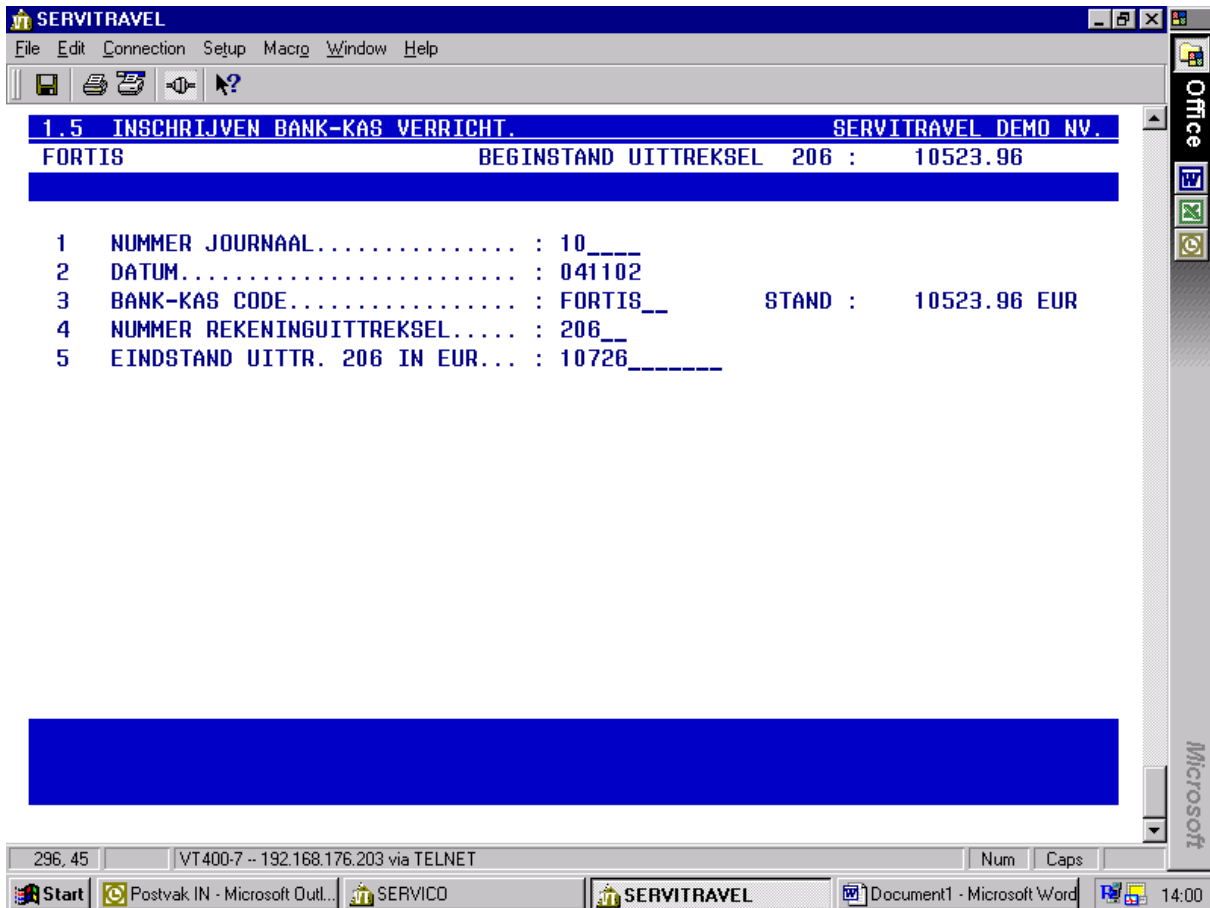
SERVITRAVEL

File Edit Connection Setup Macro Window Help

Office

1.5 INSCHRIJVEN BANK-KAS VERRICHT. SERVITRAVEL DEMO NV.
FORTIS BEGINSTAND UITTREKSEL 206 : 10523.96

1 NUMMER JOURNAAL............... : 10____
2 DATUM......................... : 041102
3 BANK-KAS CODE................. : FORTIS__ STAND : 10523.96 EUR
4 NUMMER REKENINGUITTREKSEL..... : 206__
5 EINDSTAND UITTR. 206 IN EUR... : 10726______

Microsoft

296, 45 | VT400-7 -- 192.168.176.203 via TELNET | Num | Caps

Start | Postvak IN - Microsoft Outl... | SERVICO | SERVITRAVEL | Document1 - Microsoft Word | 14:00